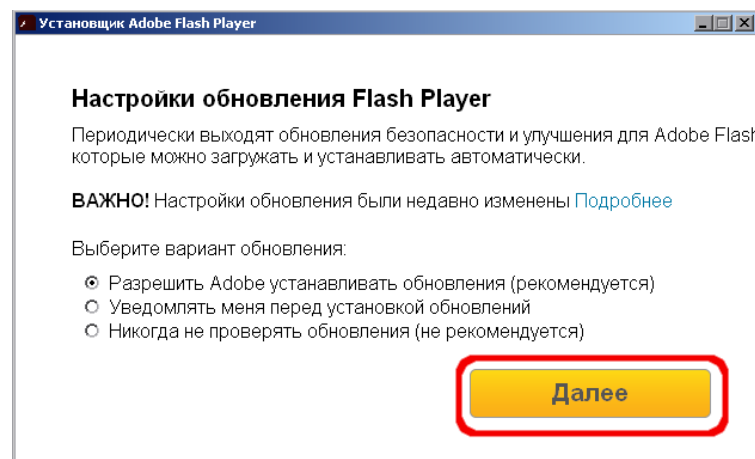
Установщик Adobe Flash Player

Настройки обновления Flash Player

Периодически выходят обновления безопасности и улучшения для Adobe Flash которые можно загружать и устанавливать автоматически.

ВАЖНО! Настройки обновления были недавно изменены Подробнее

Выберите вариант обновления:

Разрешить Adobe устанавливать обновления (рекомендуется)
Уведомлять меня перед установкой обновлений
Никогда не проверять обновления (не рекомендуется)

Далее